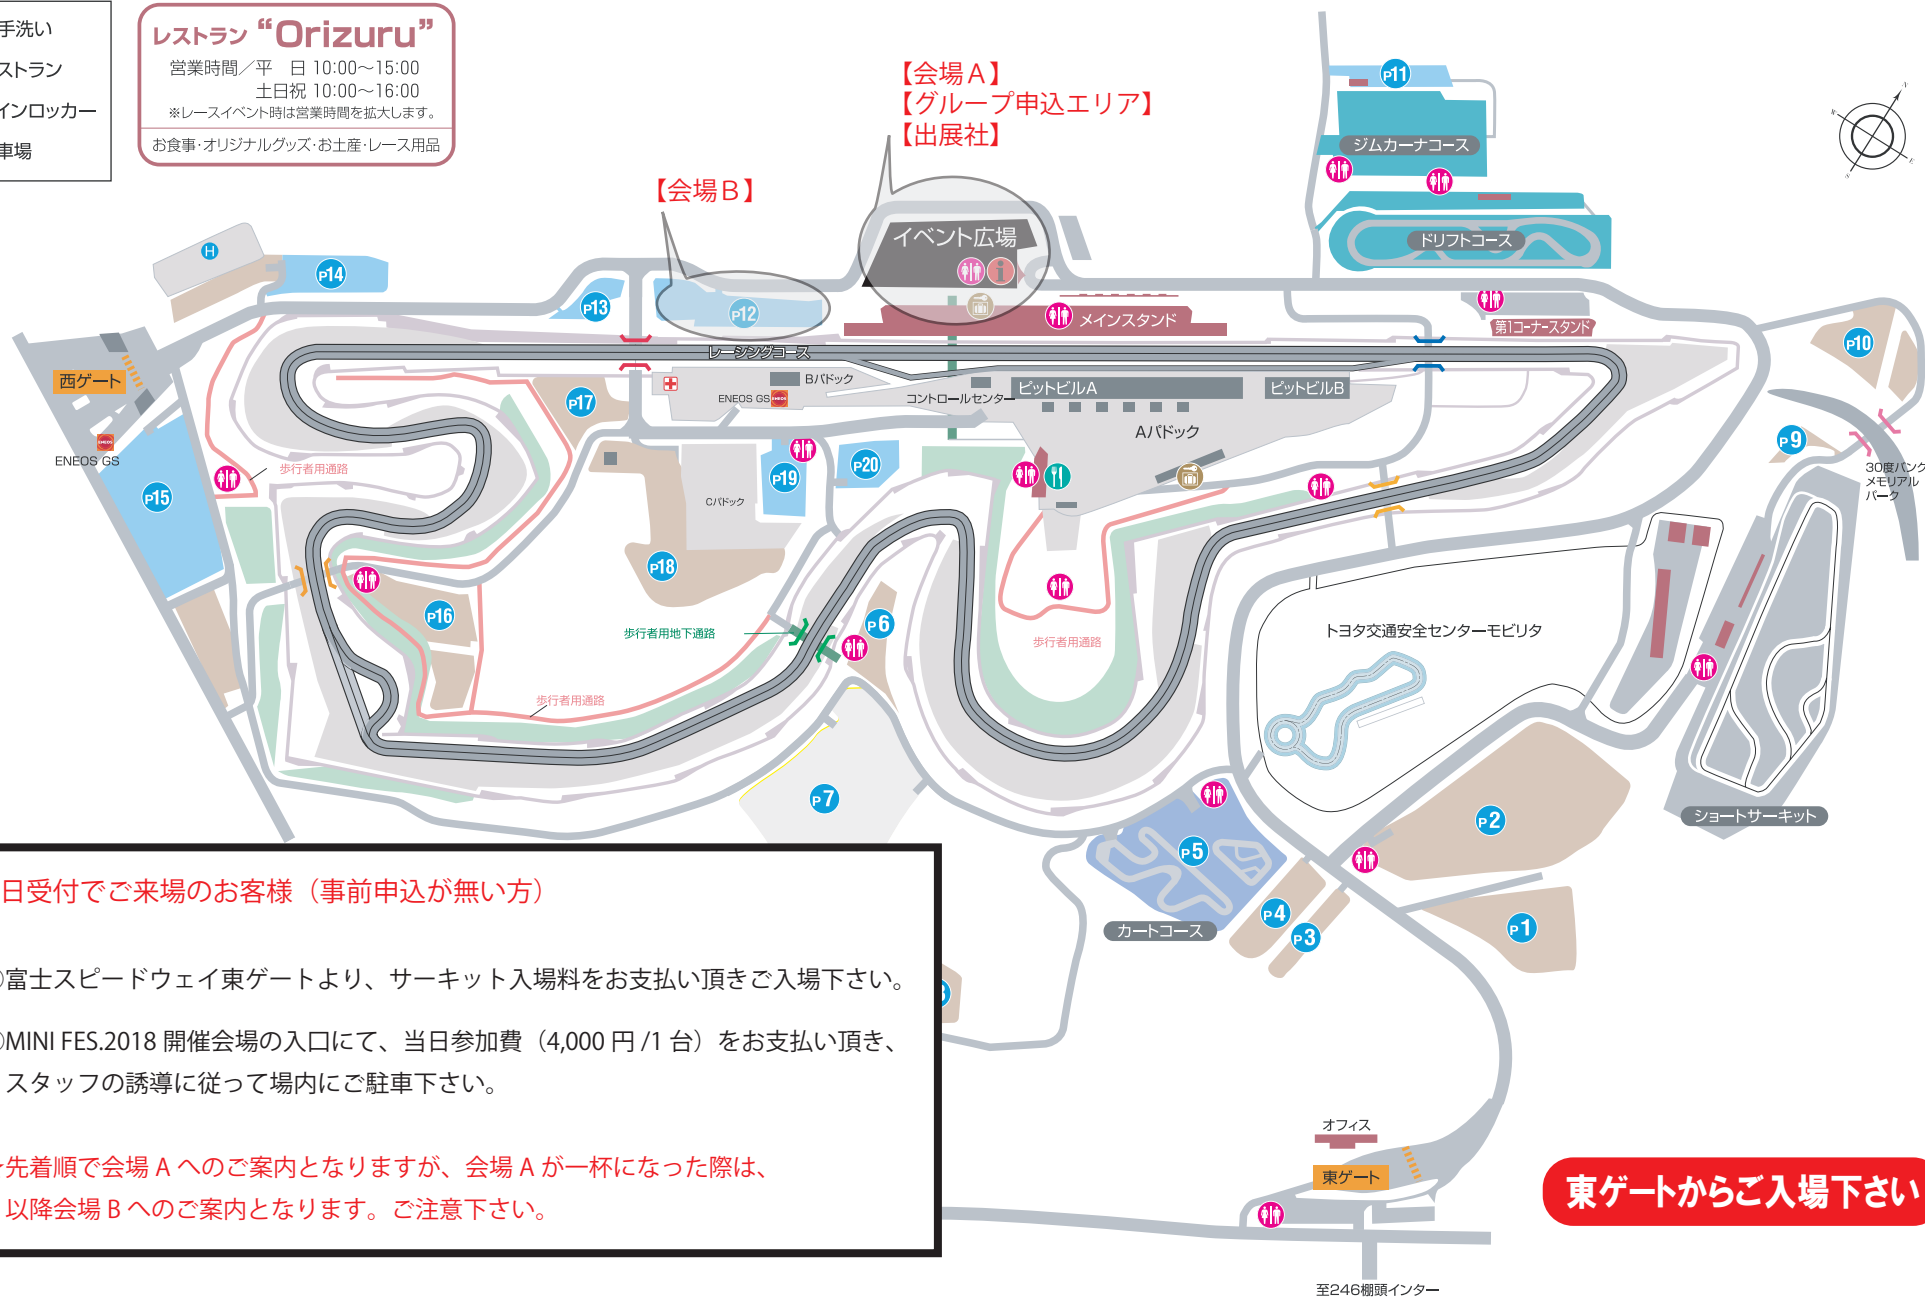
手洗い
ストラン
インロッカー
車場

レストラン "Orizuru"
営業時間／平　日 10:00～15:00
土日祝 10:00～16:00
※レースイベント時は営業時間を拡大します。
お食事･オリジナルグッズ･お土産･レース用品

【会場A】
【グループ申込エリア】
【出展社】

【会場B】

イベント広場

P11
ジムカーナコース
ドリフトコース
第1コーナースタンド
メインスタンド
P14
P13
P12
レーシングコース
西ゲート
ENEOS GS
P15
歩行者用通路
P17
Bパドック
ENEOS GS
コントロールセンター
ピットビルA
ピットビルB
Aパドック
P10
P9
30度バンク メモリアルパーク
P19
P20
Cパドック
P18
P16
P6
歩行者用地下通路
歩行者用通路
歩行者用通路
トヨタ交通安全センターモビリタ
P7
P5
P4
P3
P2
P1
カートコース
ショートサーキット
オフィス
東ゲート
至246棚頭インター

日受付でご来場のお客様（事前申込が無い方）

富士スピードウェイ東ゲートより、サーキット入場料をお支払い頂きご入場下さい。

MINI FES.2018 開催会場の入口にて、当日参加費（4,000 円 /1 台）をお支払い頂き、スタッフの誘導に従って場内にご駐車下さい。

先着順で会場 A へのご案内となりますが、会場 A が一杯になった際は、以降会場 B へのご案内となります。ご注意下さい。

東ゲートからご入場下さい